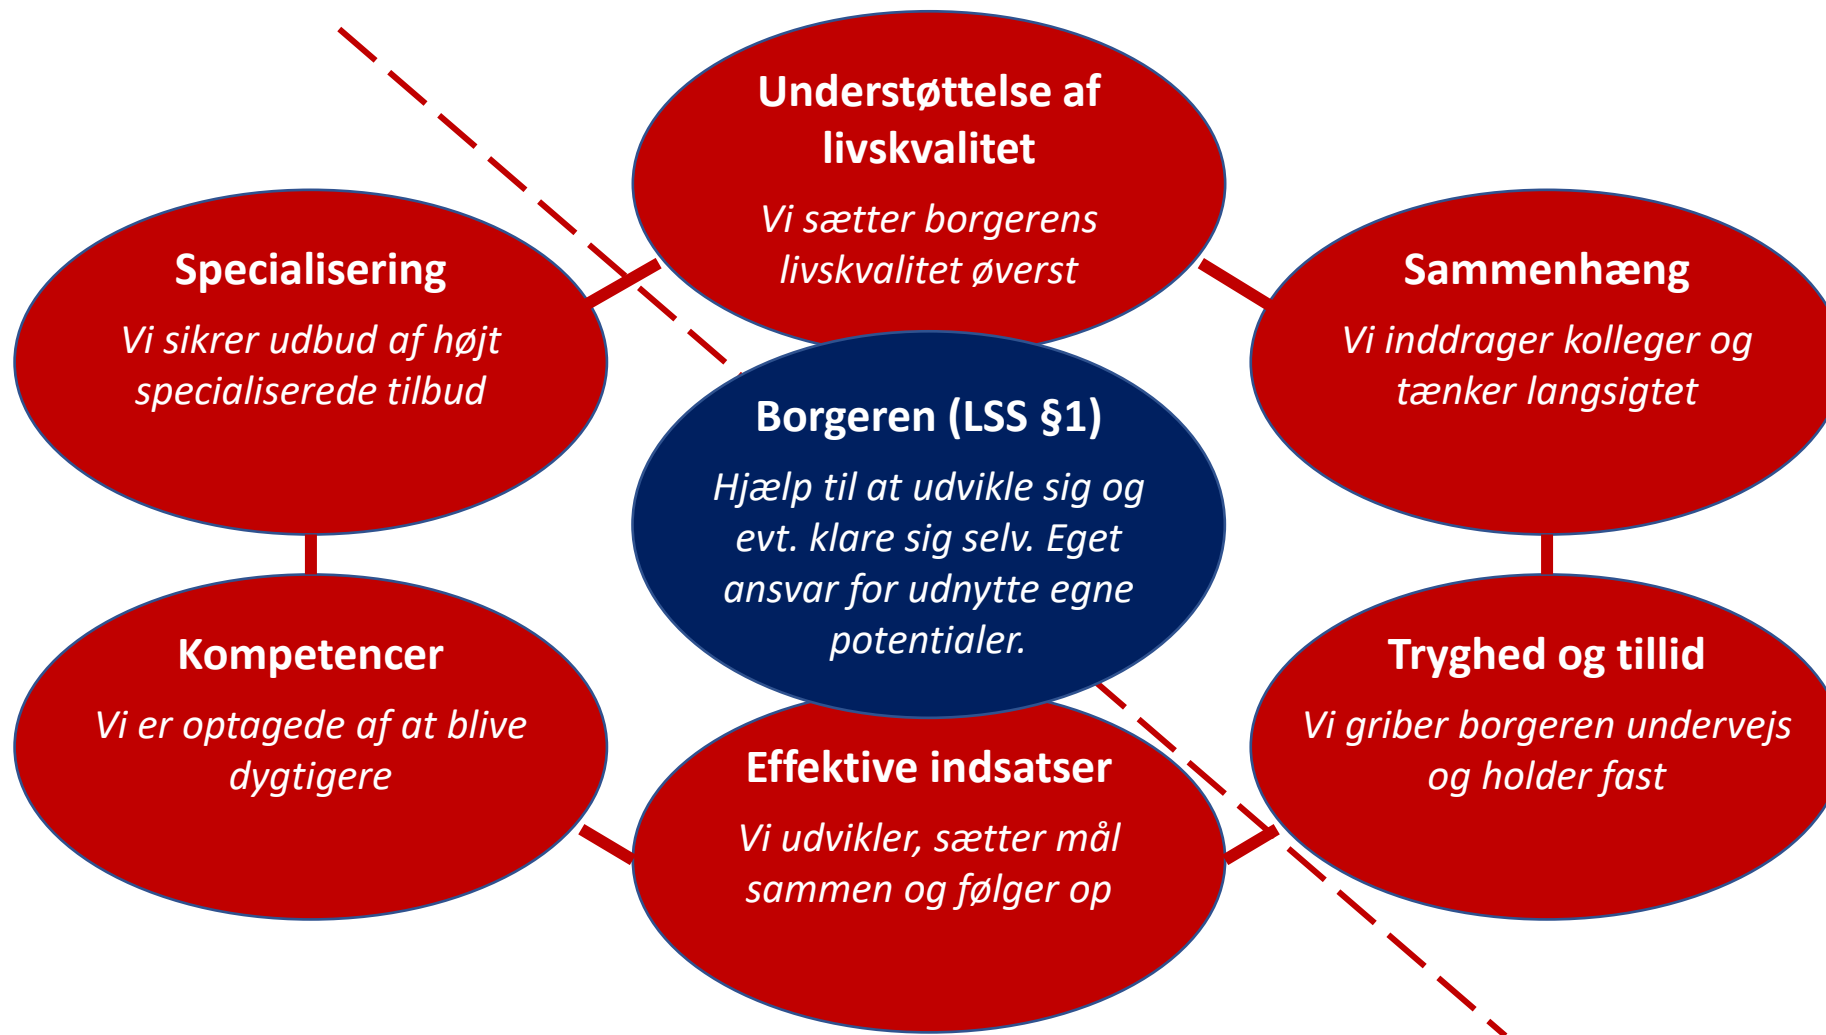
Understøttelse af livskvalitet

Vi sætter borgerens livskvalitet øverst

Specialisering

Vi sikrer udbud af højt specialiserede tilbud

Sammenhæng

Vi inddrager kolleger og tænker langsigtet

Borgeren (LSS §1)

Hjælp til at udvikle sig og evt. klare sig selv. Eget ansvar for udnytte egne potentialer.

Kompetencer

Vi er optagede af at blive dygtigere

Tryghed og tillid

Vi griber borgeren undervejs og holder fast

Effektive indsatser

Vi udvikler, sætter mål sammen og følger op